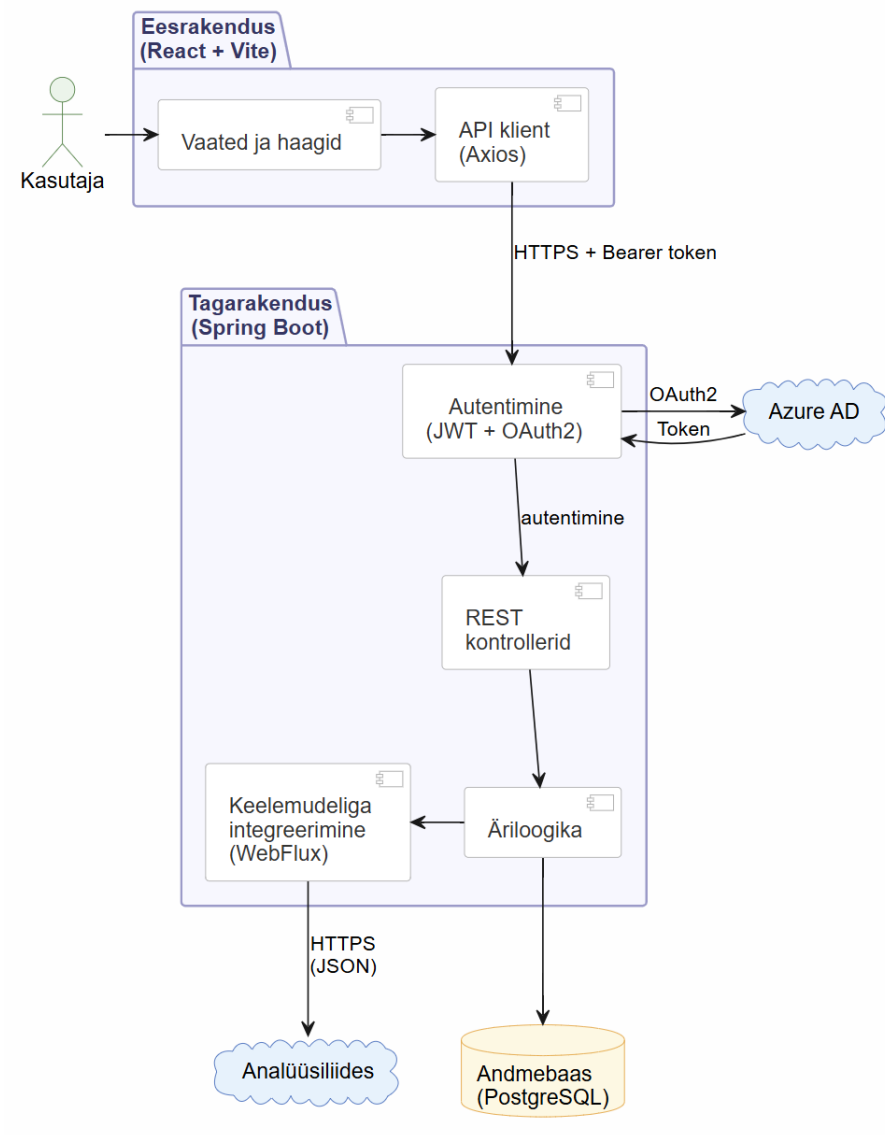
Eesrakendus
(React + Vite)

Kasutaja

Vaated ja haagid

API klient
(Axios)

HTTPS + Bearer token

Tagarakendus
(Spring Boot)

Autentimine
(JWT + OAuth2)

OAuth2

Token

Azure AD

autentimine

REST
kontrollerid

Keelemudeliga
integreerimine
(WebFlux)

Äriloogika

HTTPS
(JSON)

Analüüsiliides

Andmebaas
(PostgreSQL)